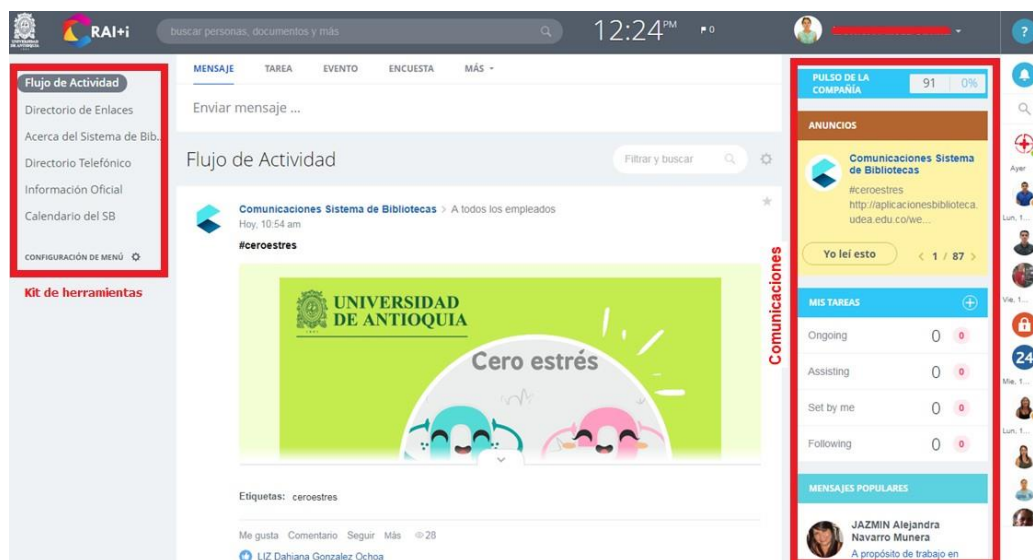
RAI+i

buscar personas, documentos y más

12:24 PM

0

?

Flujo de Actividad
Directorio de Enlaces
Acerca del Sistema de Bib...
Directorio Telefónico
Información Oficial
Calendario del SB

CONFIGURACIÓN DE MENÚ

Kit de herramientas

MENSAJE TAREA EVENTO ENCUESTA MÁS

Enviar mensaje ...

Flujo de Actividad

Filtrar y buscar

Comunicaciones Sistema de Bibliotecas > A todos los empleados
Hoy, 10:54 am
#ceroestres

UNIVERSIDAD DE ANTIOQUIA

Cero estrés

Etiquetas: ceroestres

Me gusta Comentario Seguir Más 28

LIZ Dahiana Gonzalez Ochoa

Comunicaciones

PULSO DE LA COMPAÑÍA 91 0%

ANUNCIOS

Comunicaciones Sistema de Bibliotecas
#ceroestres
http://aplicacionesbiblioteca.udea.edu.co/we...

Yo leí esto

1 / 87

MIS TAREAS

Ongoing 0 0
Assisting 0 0
Set by me 0 0
Following 0 0

MENSAJES POPULARES

JAZMIN Alejandra Navarro Munera
A propósito de trabajo en

Ayer
Lun, 1...
Vie, 1...
24
Mie, 1...
Lun, 1...